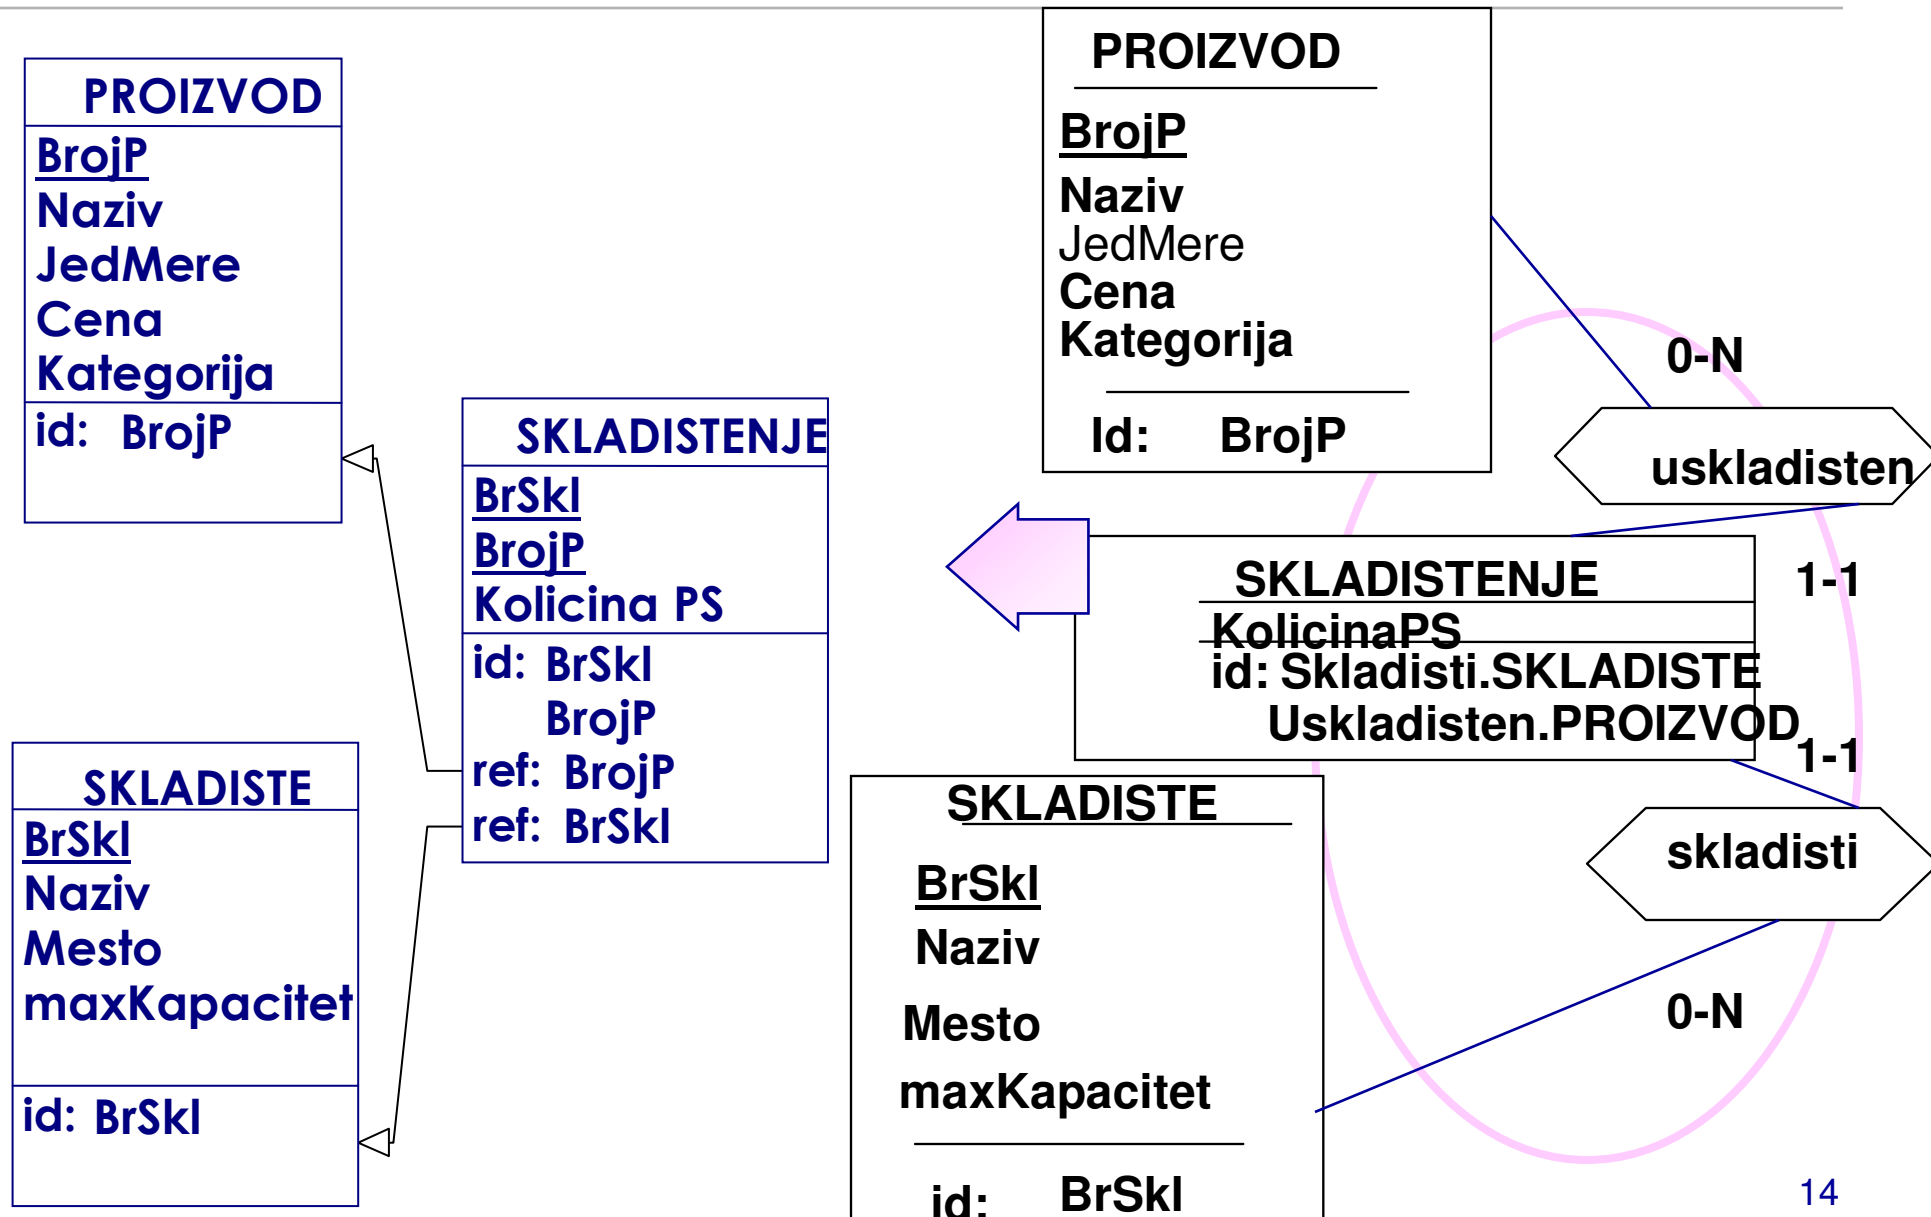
PROIZVOD
BrojP
Naziv
JedMere
Cena
Kategorija
id: BrojP

SKLADISTENJE
BrSkl
BrojP
Kolicina PS
id: BrSkl
BrojP
ref: BrojP
ref: BrSkl

SKLADISTE
BrSkl
Naziv
Mesto
maxKapacitet
id: BrSkl

PROIZVOD
BrojP
Naziv
JedMere
Cena
Kategorija
Id: BrojP

0-N

uskladisten

SKLADISTENJE
KolicinaPS
id: Skladisti.SKLADISTE
Uskladisten.PROIZVOD

1-1

1-1

SKLADISTE
BrSkl
Naziv
Mesto
maxKapacitet
id: BrSkl

skladisti

0-N

14